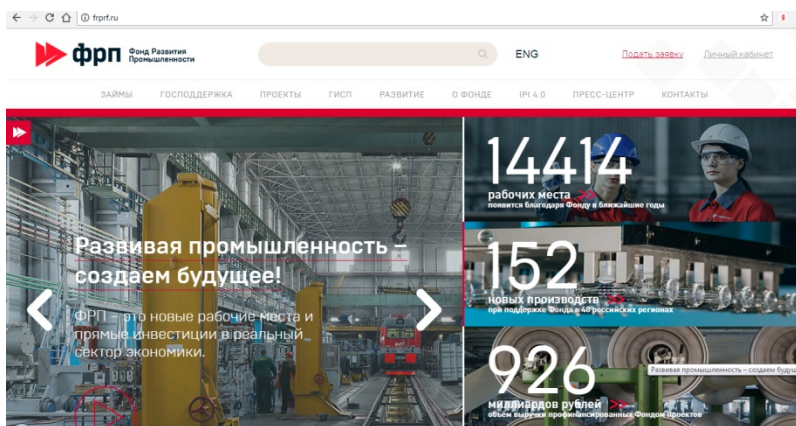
frprf.ru

фрп Фонд Развития Промышленности

ENG

Подать заявку

Личный кабинет

ЗАЙМЫ ГОСПОДДЕРЖКА ПРОЕКТЫ ГИСП РАЗВИТИЕ О ФОНДЕ IPI 4.0 ПРЕСС-ЦЕНТР КОНТАКТЫ

Развивая промышленность – создаем будущее!

ФРП – это новые рабочие места и прямые инвестиции в реальный сектор экономики.

14414
рабочих места
появится благодаря Фонду в ближайшие годы

152
новых производств
при поддержке Фонда в 48 российских регионах

926
миллиардов рублей
объем выручки профинансированных Фондом проектов

Развивая промышленность – создаем будущее